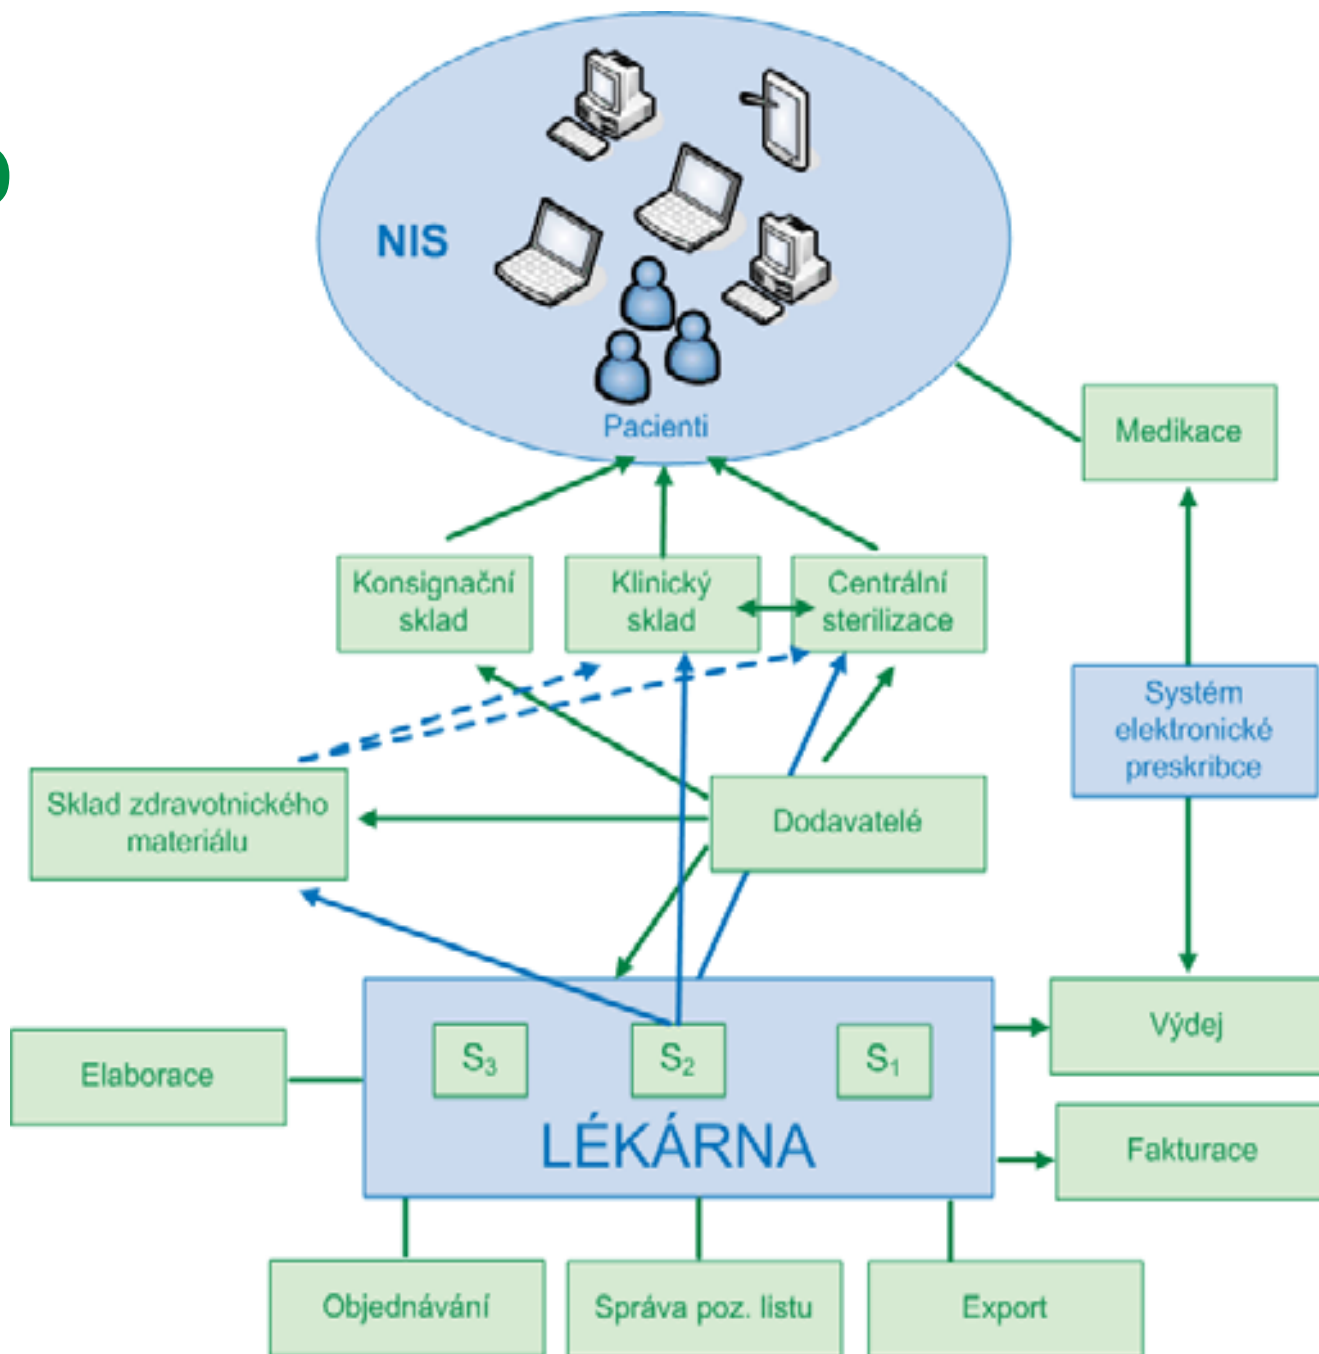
NIS

Pacienti

Medikace

Konsignační sklad

Klinický sklad

Centrální sterilizace

Systém elektronické preskribce

Sklad zdravotnického materiálu

Dodavatelé

Výdej

Elaborace

$S_3$

$S_2$

$S_1$

LÉKÁRNA

Fakturace

Objednávání

Správa poz. listu

Export